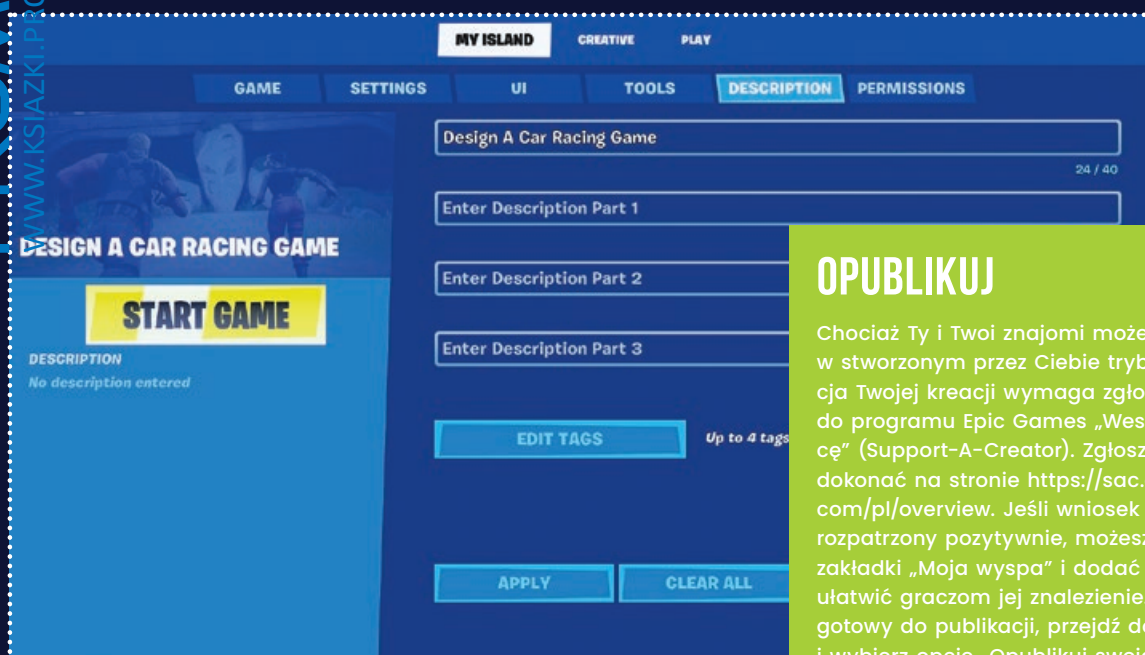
WWW.KSIAZKI.PR

MY ISLAND CREATIVE PLAY

GAME SETTINGS UI TOOLS DESCRIPTION PERMISSIONS

Design A Car Racing Game

24 / 40

Enter Description Part 1

DESIGN A CAR RACING GAME

START GAME

DESCRIPTION
No description entered

Enter Description Part 2

Enter Description Part 3

EDIT TAGS

Up to 4 tags

APPLY CLEAR ALL

OPUBLIKUJ

Chociaż Ty i Twoi znajomi może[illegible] w stworzonym przez Ciebie tryb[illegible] cja Twojej kreacji wymaga zgło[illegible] do programu Epic Games „Wes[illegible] cę” (Support-A-Creator). Zgłosz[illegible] dokonać na stronie https://sac.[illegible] com/pl/overview. Jeśli wniosek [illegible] rozpatrzony pozytywnie, możesz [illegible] zakładki „Moja wyspa” i dodać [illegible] ułatwić graczom jej znalezienie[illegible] gotowy do publikacji, przejdź d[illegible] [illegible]